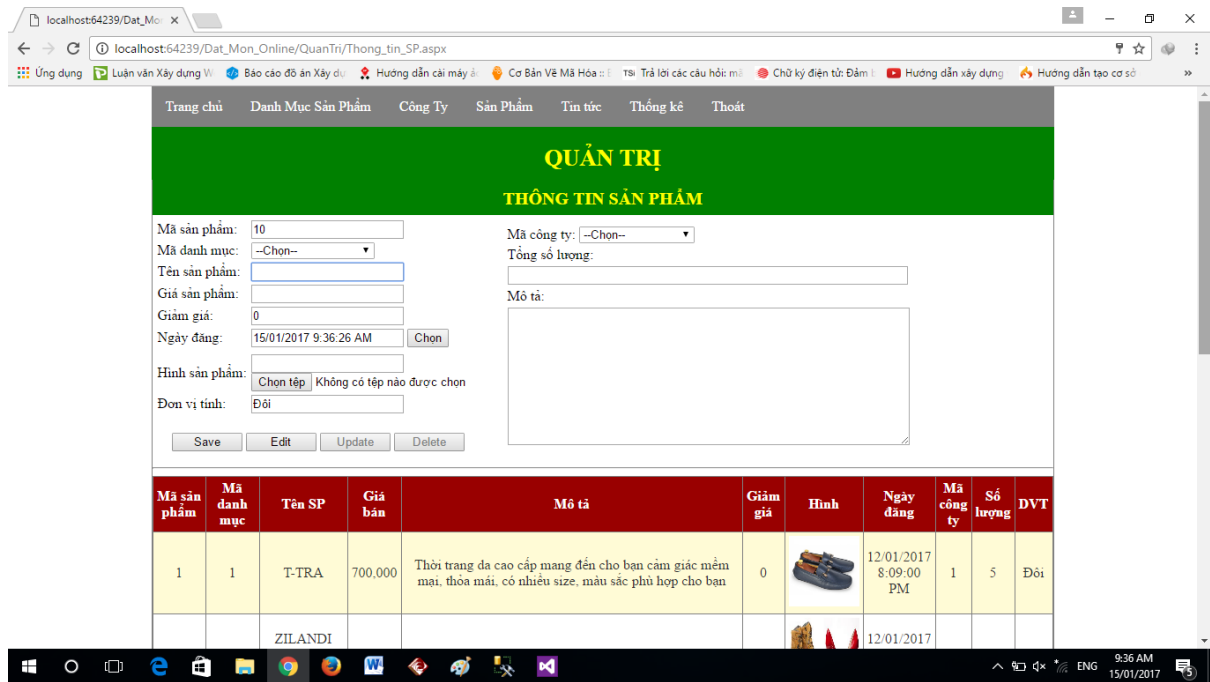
localhost:64239/Dat_Mo ×

localhost:64239/Dat_Mon_Online/QuanTri/Thong_tin_SP.aspx

Ứng dụng | Luận văn Xây dựng W | Báo cáo đồ án Xây dự | Hướng dẫn cài máy ảo | Cơ Bản Về Mã Hóa :: E | Trả lời các câu hỏi: mã | Chữ ký điện tử: Đảm b | Hướng dẫn xây dựng | Hướng dẫn tạo cơ sở »

Trang chủ Danh Mục Sản Phẩm Công Ty Sản Phẩm Tin tức Thống kê Thoát

QUẢN TRỊ

THÔNG TIN SẢN PHẨM

Mã sản phẩm: 10
Mã danh mục: --Chọn--
Tên sản phẩm:
Giá sản phẩm:
Giảm giá: 0
Ngày đăng: 15/01/2017 9:36:26 AM Chọn
Hình sản phẩm: Chọn tệp Không có tệp nào được chọn
Đơn vị tính: Đôi

Save Edit Update Delete

Mã công ty: --Chọn--
Tổng số lượng:
Mô tả:

| Mã sản phẩm | Mã danh mục | Tên SP | Giá bán | Mô tả | Giảm giá | Hình | Ngày đăng | Mã công ty | Số lượng | DVT |
|---|---|---|---|---|---|---|---|---|---|---|
| 1 | 1 | T-TRA | 700,000 | Thời trang da cao cấp mang đến cho bạn cảm giác mềm mại, thỏa mái, có nhiều size, màu sắc phù hợp cho bạn | 0 | | 12/01/2017 8:09:00 PM | 1 | 5 | Đôi |
| | | ZILANDI | | | | | 12/01/2017 | | | |

9:36 AM
15/01/2017
ENG